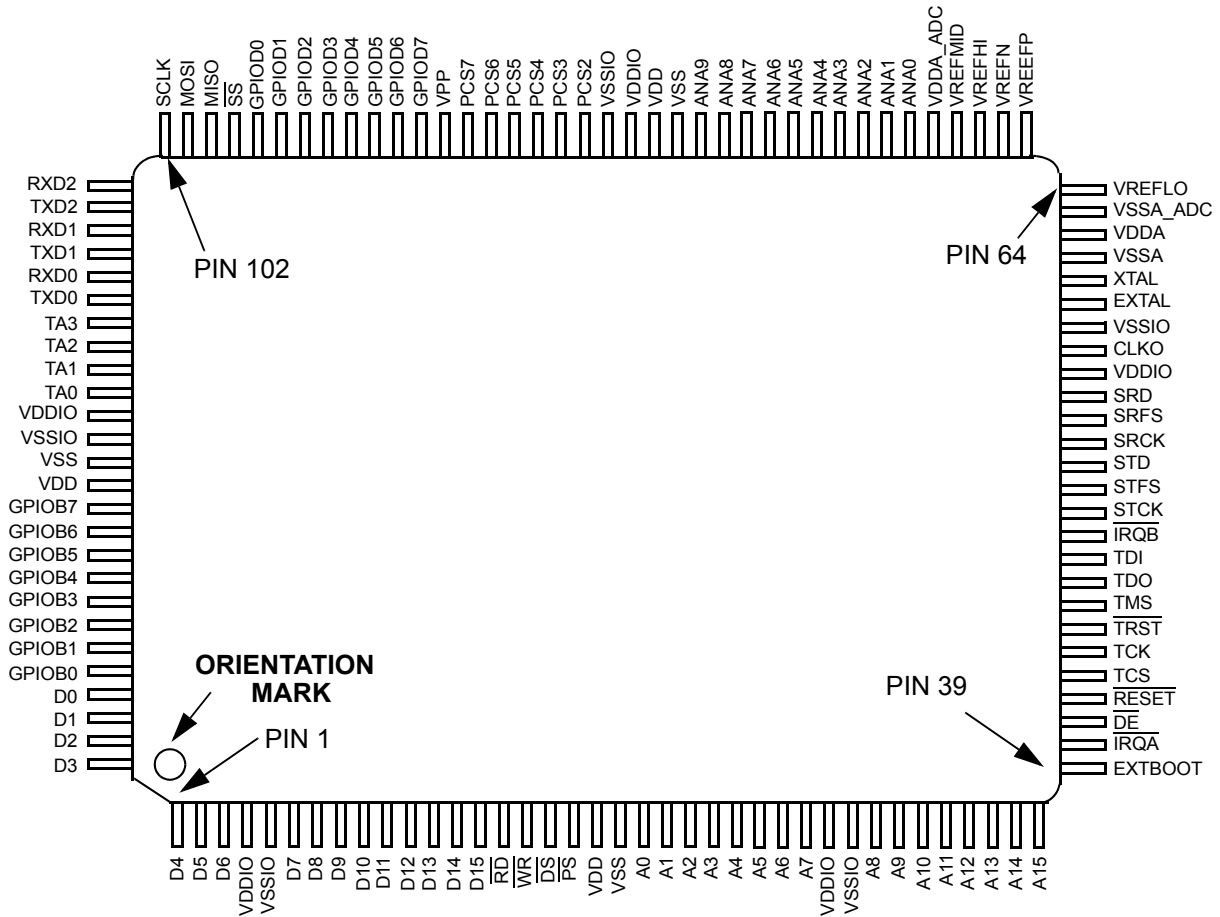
SCLK MOSI MISO $\overline{SS}$ GPIOD0 GPIOD1 GPIOD2 GPIOD3 GPIOD4 GPIOD5 GPIOD6 GPIOD7 VPP PCS7 PCS6 PCS5 PCS4 PCS3 PCS2 VSSIO VDDIO VDD VSS ANA9 ANA8 ANA7 ANA6 ANA5 ANA4 ANA3 ANA2 ANA1 ANA0 VDDA_ADC VREFMID VREFHI VREFN VREEFP

RXD2
TXD2
RXD1
TXD1
RXD0
TXD0
TA3
TA2
TA1
TA0
VDDIO
VSSIO
VSS
VDD
GPIOB7
GPIOB6
GPIOB5
GPIOB4
GPIOB3
GPIOB2
GPIOB1
GPIOB0
D0
D1
D2
D3

PIN 102

ORIENTATION MARK

PIN 1

PIN 64

PIN 39

VREFLO
VSSA_ADC
VDDA
VSSA
XTAL
EXTAL
VSSIO
CLKO
VDDIO
SRD
SRFS
SRCK
STD
STFS
STCK
$\overline{IRQB}$
TDI
TDO
TMS
$\overline{TRST}$
TCK
TCS
$\overline{RESET}$
$\overline{DE}$
$\overline{IRQA}$
EXTBOOT

D4 D5 D6 VDDIO VSSIO D7 D8 D9 D10 D11 D12 D13 D14 D15 $\overline{RD}$ $\overline{WR}$ $\overline{DS}$ $\overline{PS}$ VDD VSS A0 A1 A2 A3 A4 A5 A6 A7 VDDIO VSSIO A8 A9 A10 A11 A12 A13 A14 A15